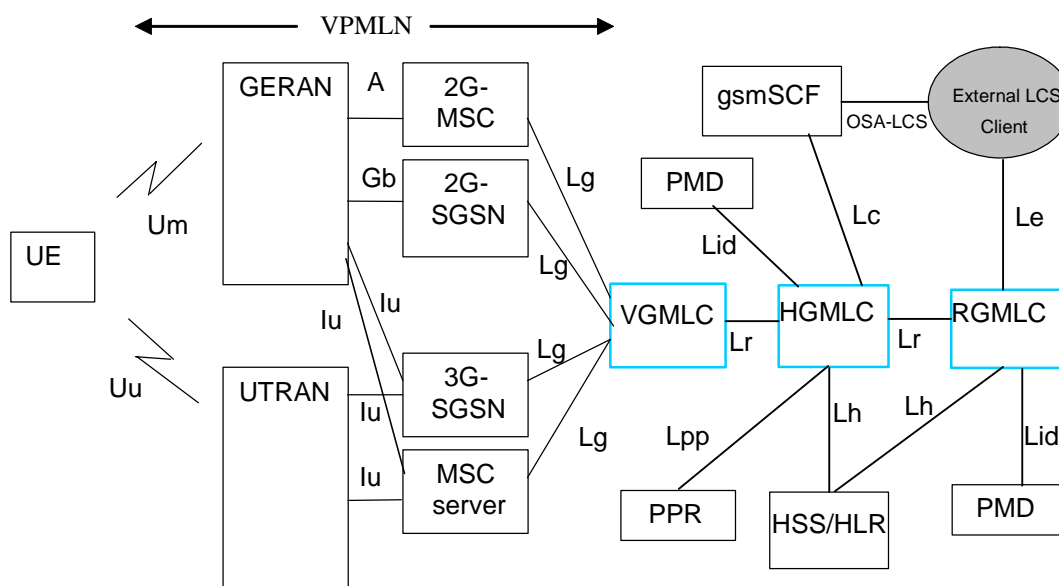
VPMLN

GERAN

A

2G-MSC

Gb

2G-SGSN

gsmSCF

OSA-LCS

External LCS Client

PMD

Lg

Lc

Le

Um

UE

Lid

Lg

Iu

Iu

VGMLC

HGMLC

RGMLC

Lr

Lr

Lg

Uu

UTRAN

Iu

3G-SGSN

Lh

Lh

Lg

Lpp

Lid

Iu

MSC server

PPR

HSS/HLR

PMD